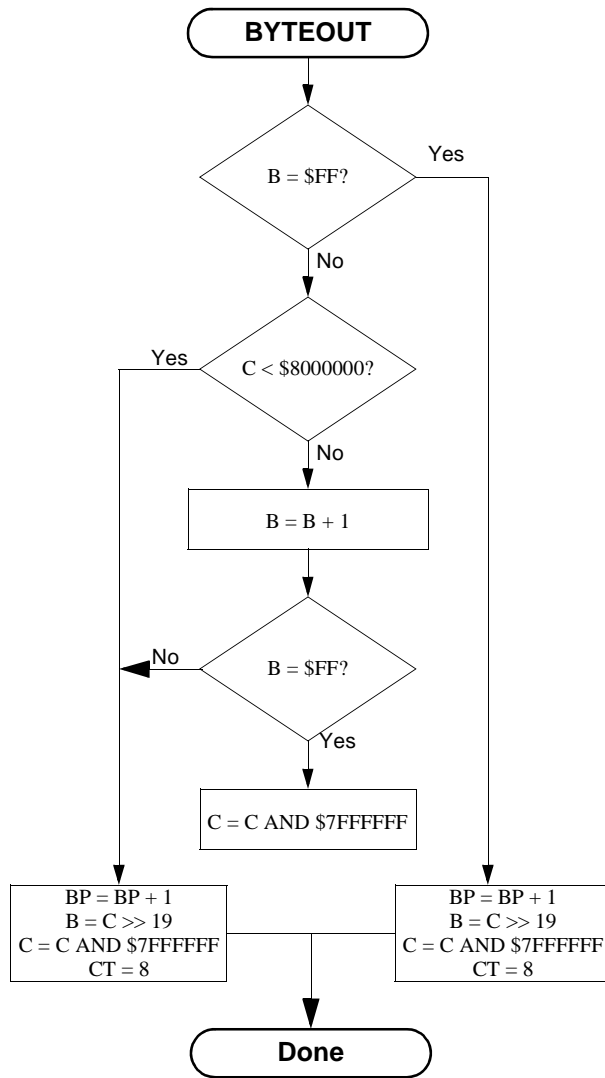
BYTEOUT

B = \$FF?

Yes

No

C < \$8000000?

Yes

No

B = B + 1

B = \$FF?

No

Yes

C = C AND \$7FFFFFF

BP = BP + 1
B = C >> 19
C = C AND \$7FFFFFF
CT = 8

BP = BP + 1
B = C >> 19
C = C AND \$7FFFFF
CT = 8

Done